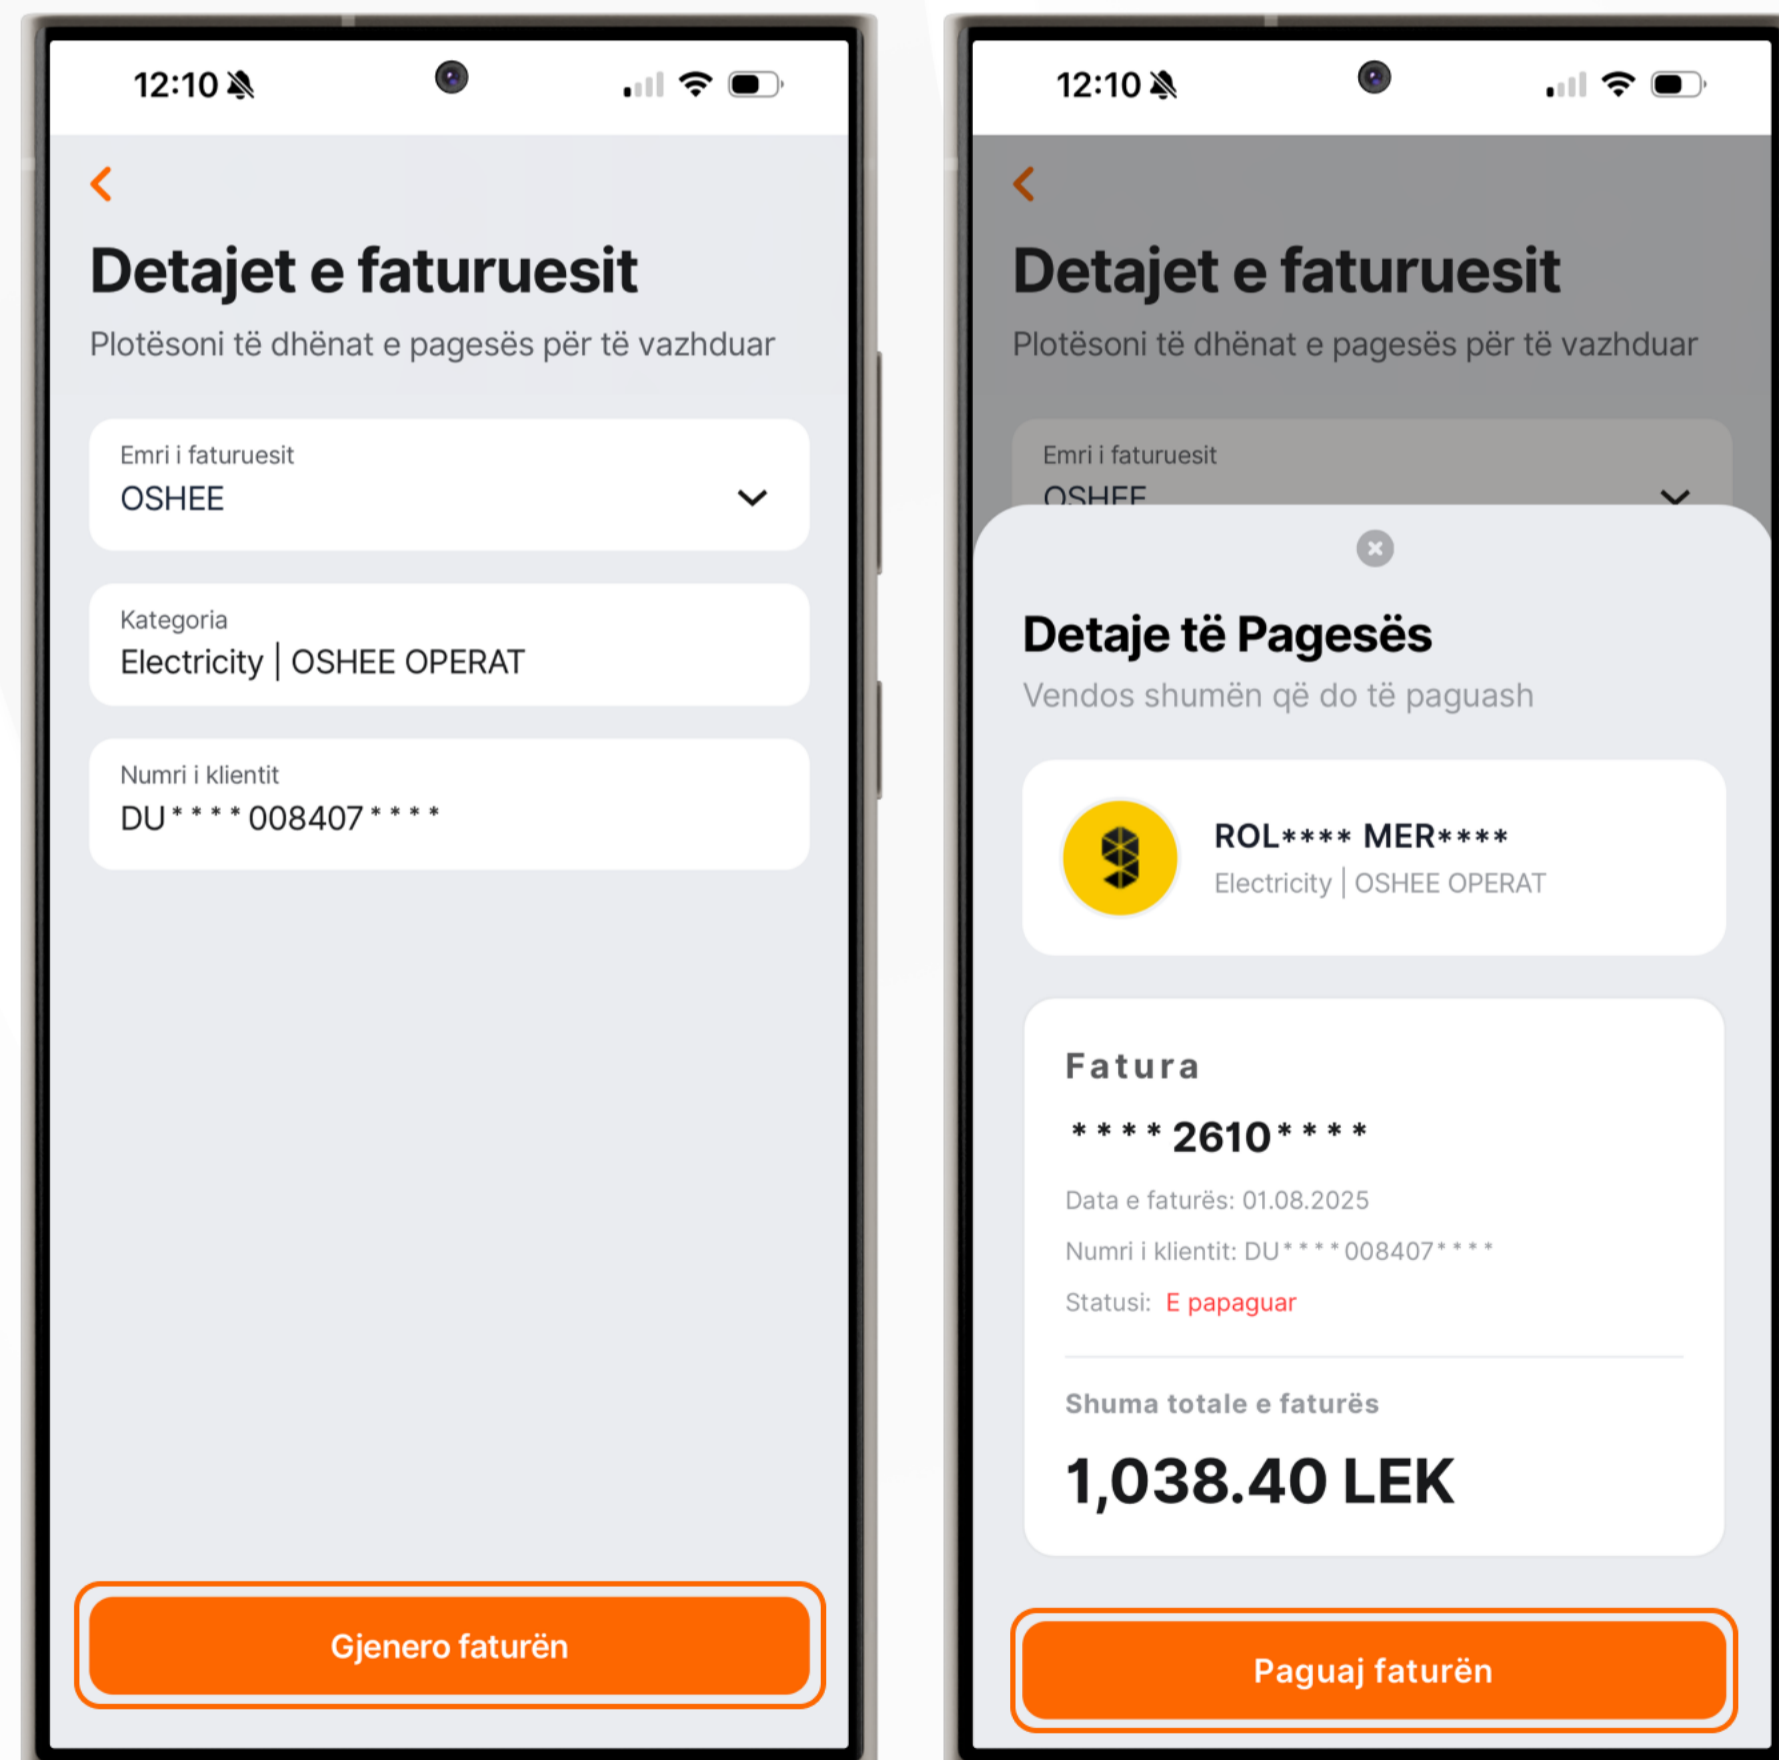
12:10

Detajet e faturuesit

Plotësoni të dhënat e pagesës për të vazhduar

Emri i faturuesit
OSHEE

Kategoria
Electricity | OSHEE OPERAT

Numri i klientit
DU****008407****

Gjenero faturën

12:10

Detajet e faturuesit

Plotësoni të dhënat e pagesës për të vazhduar

Emri i faturuesit
OSHEE

Detaje të Pagesës

Vendos shumën që do të paguash

ROL**** MER****
Electricity | OSHEE OPERAT

Fatura

****2610****

Data e faturës: 01.08.2025

Numri i klientit: DU****008407****

Statusi: E papaguar

Shuma totale e faturës

1,038.40 LEK

Paguaj faturën